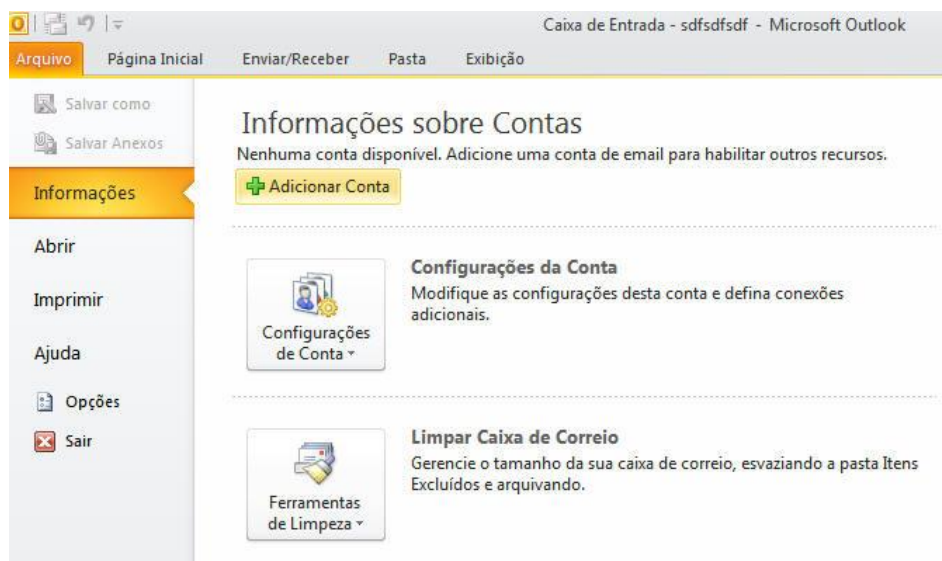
Caixa de Entrada - sdfsdfsdf - Microsoft Outlook

Arquivo | Página Inicial | Enviar/Receber | Pasta | Exibição

Salvar como
Salvar Anexos
Informações
Abrir
Imprimir
Ajuda
Opções
Sair

Informações sobre Contas

Nenhuma conta disponível. Adicione uma conta de email para habilitar outros recursos.

Adicionar Conta

Configurações de Conta

Configurações da Conta
Modifique as configurações desta conta e defina conexões adicionais.

Ferramentas de Limpeza

Limpar Caixa de Correio
Gerencie o tamanho da sua caixa de correio, esvaziando a pasta Itens Excluídos e arquivando.